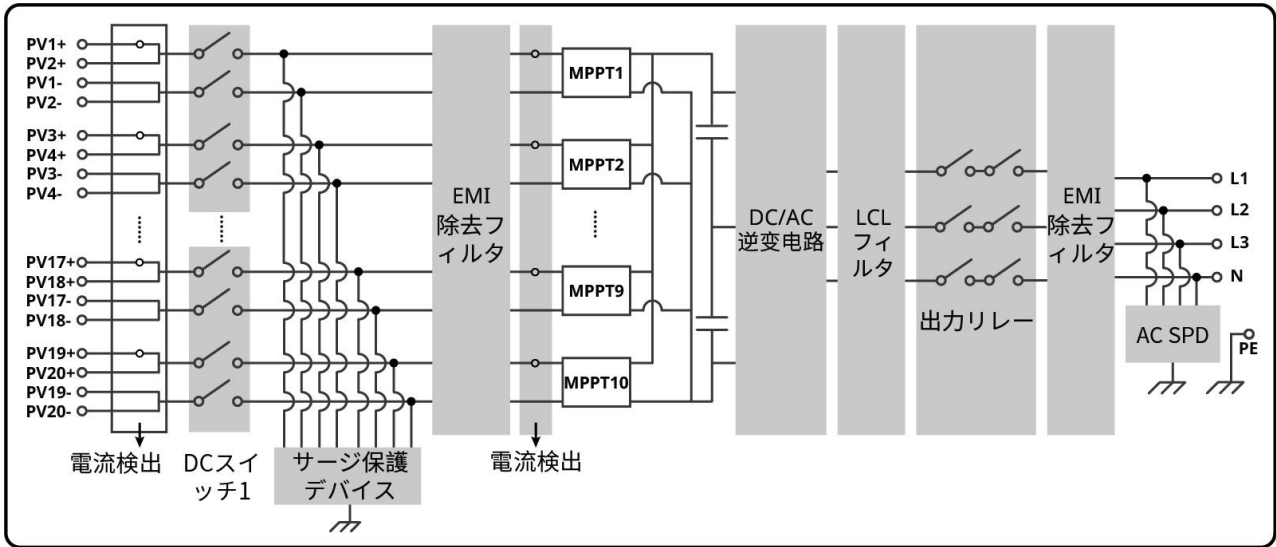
PV1+
PV2+
PV1-
PV2-
PV3+
PV4+
PV3-
PV4-
PV17+
PV18+
PV17-
PV18-
PV19+
PV20+
PV19-
PV20-

電流検出

DCスイッチ1

サージ保護デバイス

EMI 除去フィルタ

電流検出

MPPT1
MPPT2
MPPT9
MPPT10

DC/AC 逆変電路

LCL フィルタ

出力リレー

EMI 除去フィルタ

AC SPD

L1
L2
L3
N
PE